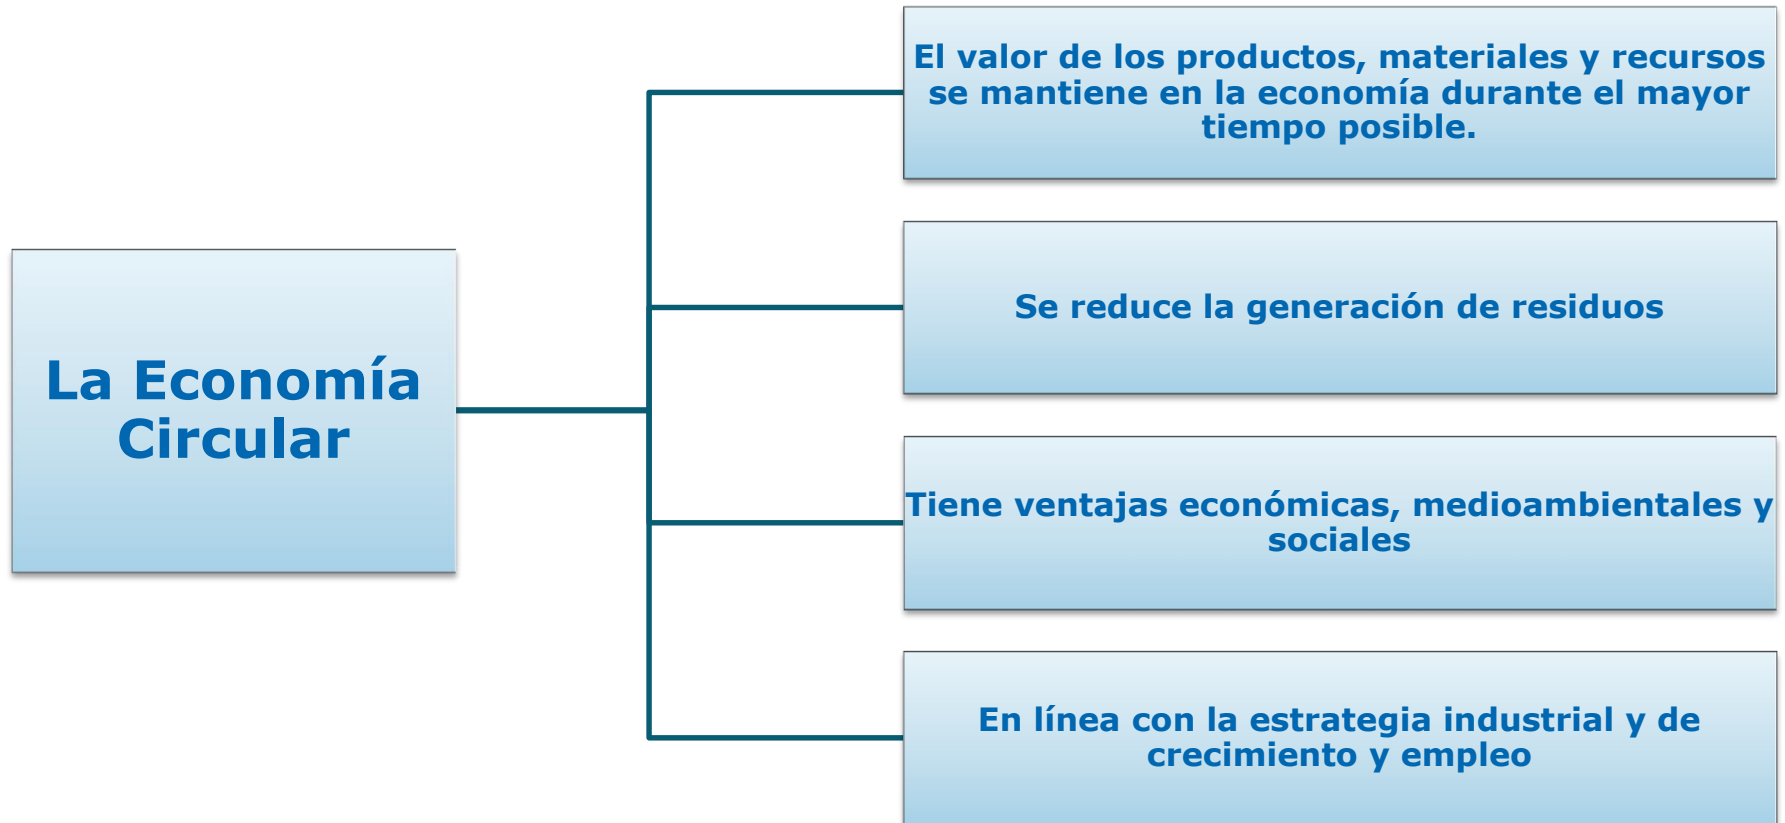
La Economía Circular

El valor de los productos, materiales y recursos se mantiene en la economía durante el mayor tiempo posible.

Se reduce la generación de residuos

Tiene ventajas económicas, medioambientales y sociales

En línea con la estrategia industrial y de crecimiento y empleo